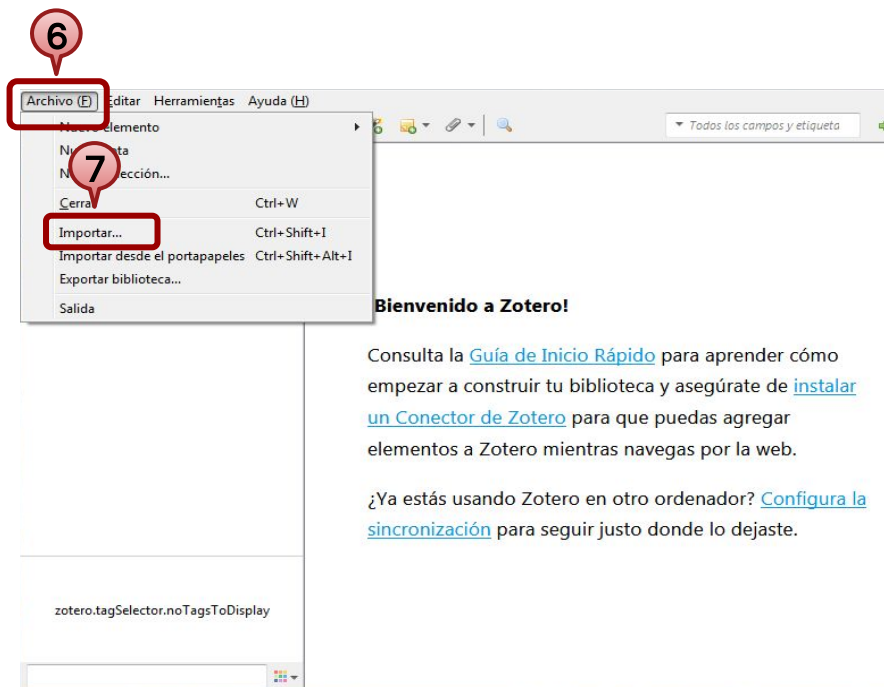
6

Archivo (F) Editar Herramientas Ayuda (H)

Nuevo elemento
Nu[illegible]ta
N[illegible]ección...

7

Cerra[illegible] Ctrl+W
Importar... Ctrl+Shift+I
Importar desde el portapapeles Ctrl+Shift+Alt+I
Exportar biblioteca...
Salida

Todos los campos y etiqueta

¡Bienvenido a Zotero!

Consulta la Guía de Inicio Rápido para aprender cómo empezar a construir tu biblioteca y asegúrate de instalar un Conector de Zotero para que puedas agregar elementos a Zotero mientras navegas por la web.

¿Ya estás usando Zotero en otro ordenador? Configura la sincronización para seguir justo donde lo dejaste.

zotero.tagSelector.noTagsToDisplay